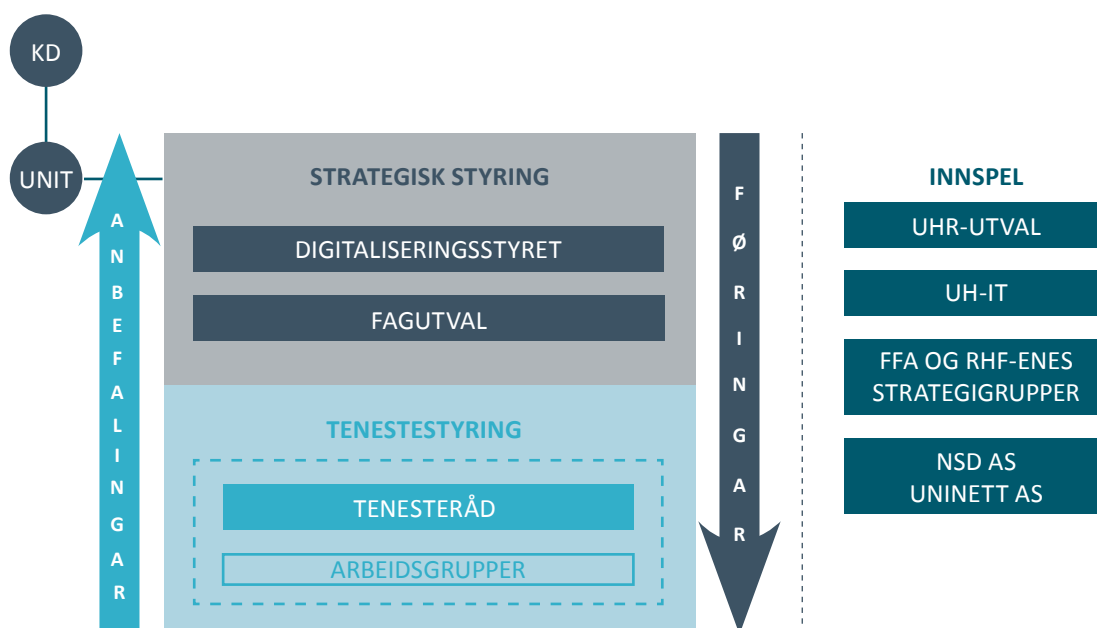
KD

UNIT

ANBEFALINGAR

STRATEGISK STYRING

DIGITALISERINGSSTYRET

FAGUTVAL

TENESTESTYRING

TENESTERÅD

ARBEIDSGRUPPER

FØRINGAR

INNSPEL

UHR-UTVAL

UH-IT

FFA OG RHF-ENES STRATEGIGRUPPER

NSD AS
UNINETT AS